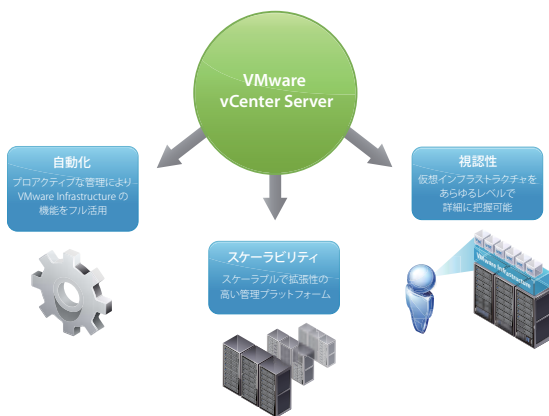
VMware vCenter Server

自動化

プロアクティブな管理により VMware Infrastructure の機能をフル活用

スケーラビリティ

スケーラブルで拡張性の高い管理プラットフォーム

視認性

仮想インフラストラクチャをあらゆるレベルで詳細に把握可能

VMware Infrastructure